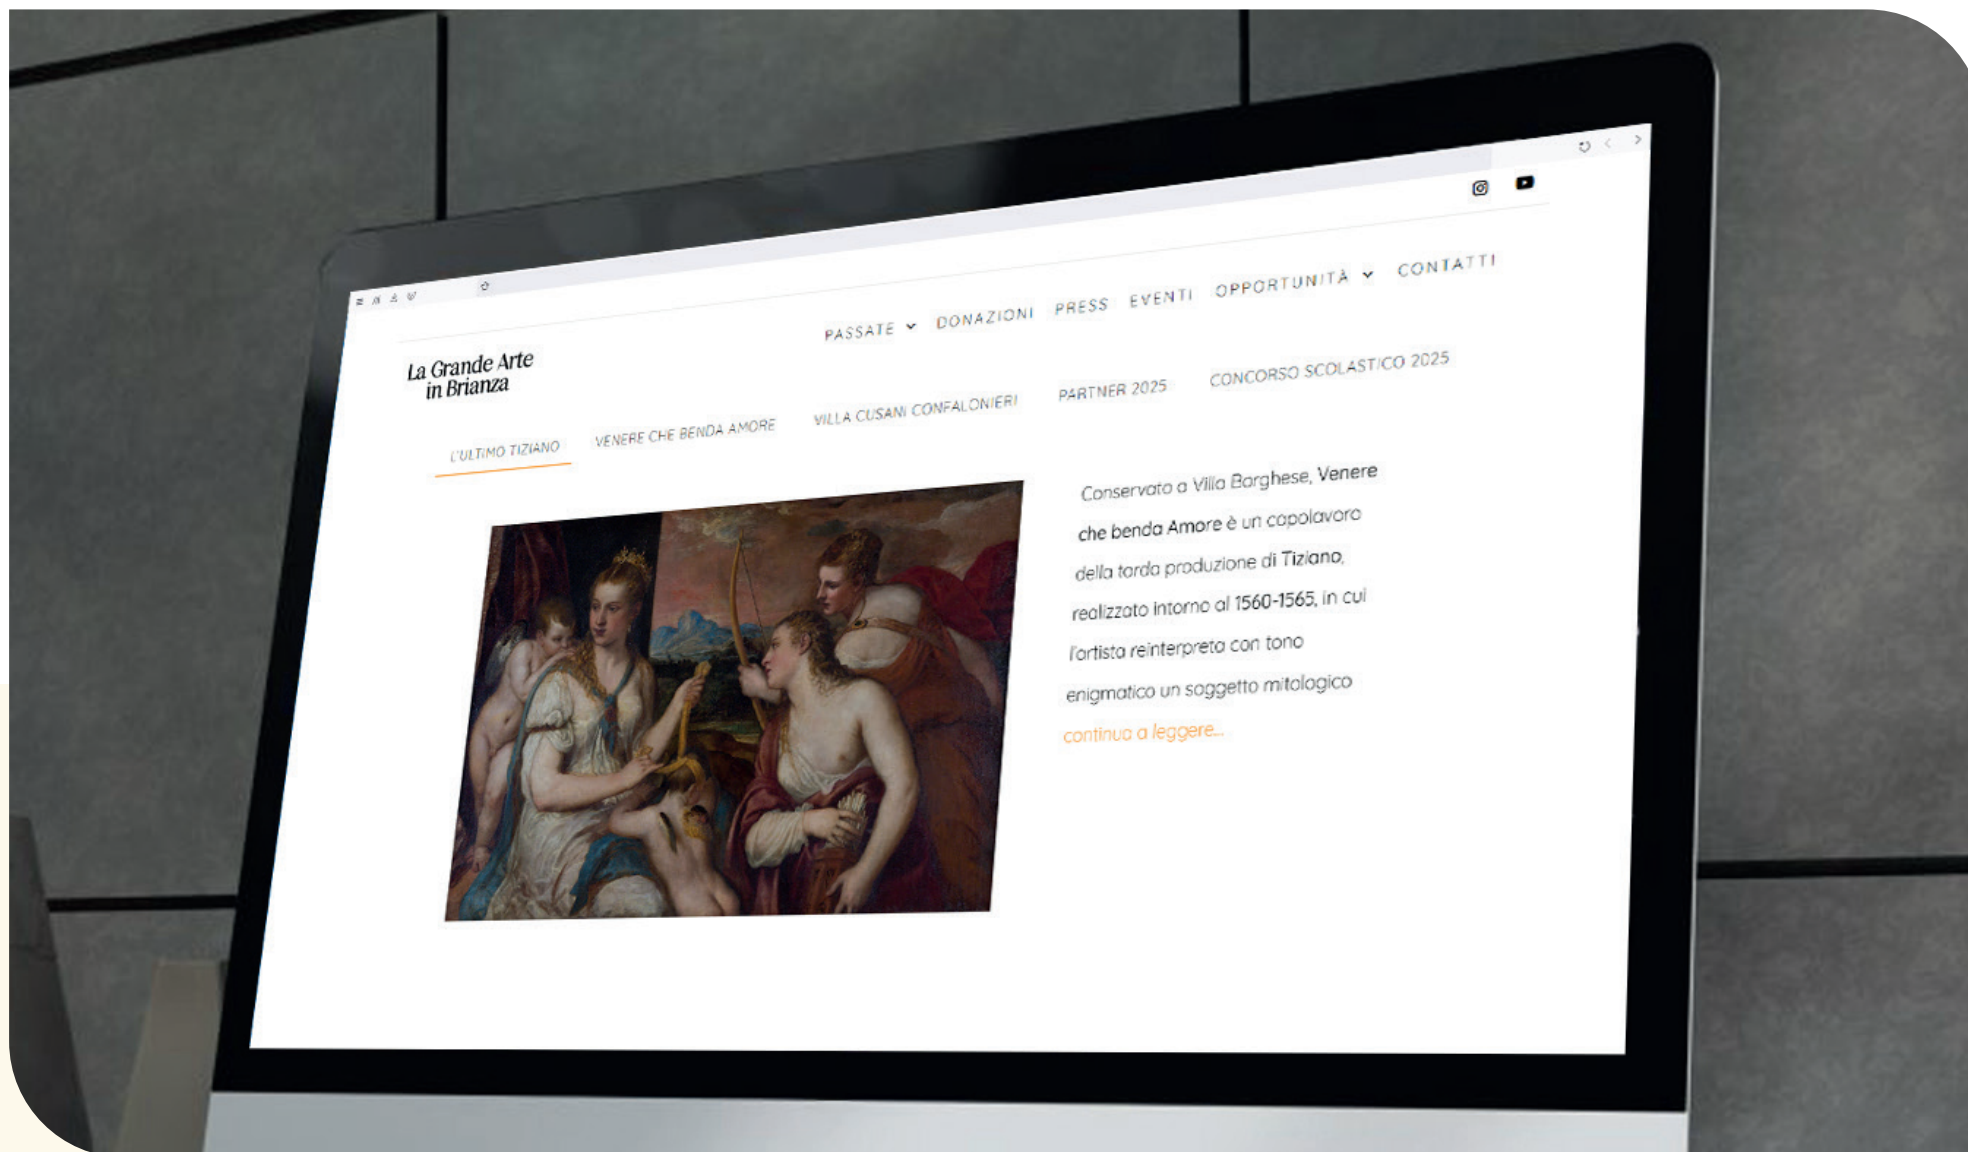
La Grande Arte in Brianza

PASSATE DONAZIONI PRESS EVENTI OPPORTUNITÀ CONTATTI

L'ULTIMO TIZIANO VENERE CHE BENDA AMORE VILLA CUSANI CONFALONIERI PARTNER 2025 CONCORSO SCOLASTICO 2025

Conservato a Villa Borghese, Venere che benda Amore è un capolavoro della tarda produzione di Tiziano, realizzato intorno al 1560-1565, in cui l'artista reinterpreta con tono enigmatico un soggetto mitologico

continua a leggere...